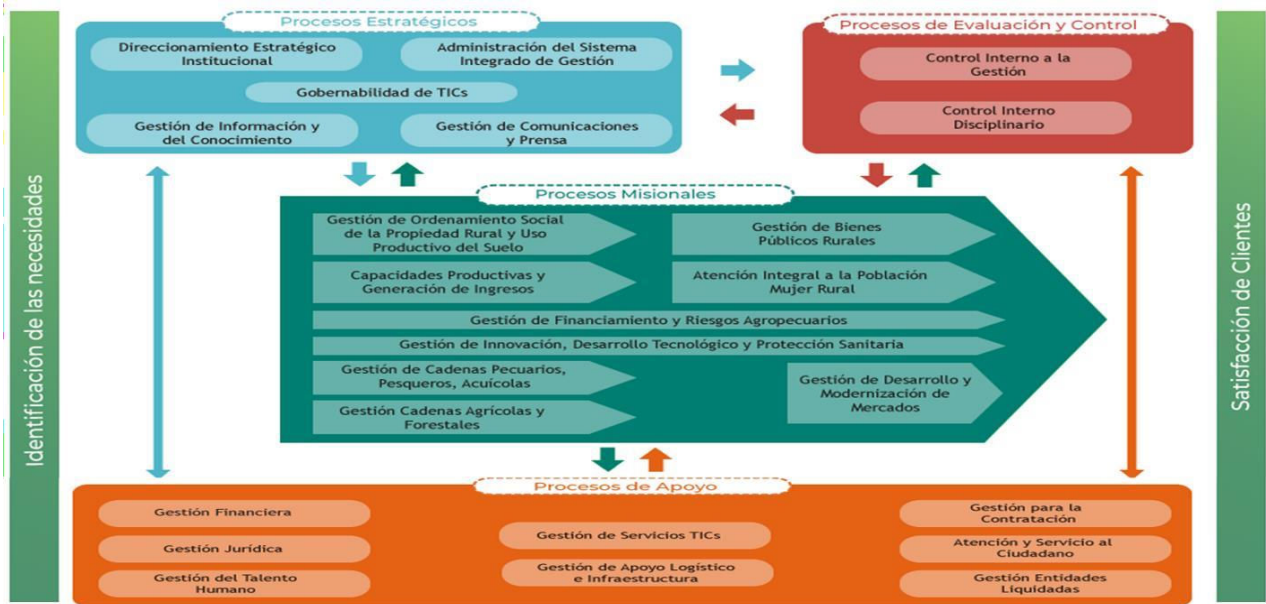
Identificación de las necesidades

Procesos Estratégicos

Direccionamiento Estratégico Institucional

Administración del Sistema Integrado de Gestión

Gobernabilidad de TICs

Gestión de Información y del Conocimiento

Gestión de Comunicaciones y Prensa

Procesos de Evaluación y Control

Control Interno a la Gestión

Control Interno Disciplinario

Procesos Misionales

Gestión de Ordenamiento Social de la Propiedad Rural y Uso Productivo del Suelo

Gestión de Bienes Públicos Rurales

Capacidades Productivas y Generación de Ingresos

Atención Integral a la Población Mujer Rural

Gestión de Financiamiento y Riesgos Agropecuarios

Gestión de Innovación, Desarrollo Tecnológico y Protección Sanitaria

Gestión de Cadenas Pecuarios, Pesqueros, Acuícolas

Gestión de Desarrollo y Modernización de Mercados

Gestión Cadenas Agrícolas y Forestales

Procesos de Apoyo

Gestión Financiera

Gestión Jurídica

Gestión del Talento Humano

Gestión de Servicios TICs

Gestión de Apoyo Logístico e Infraestructura

Gestión para la Contratación

Atención y Servicio al Ciudadano

Gestión Entidades Liquidadas

Satisfacción de Clientes